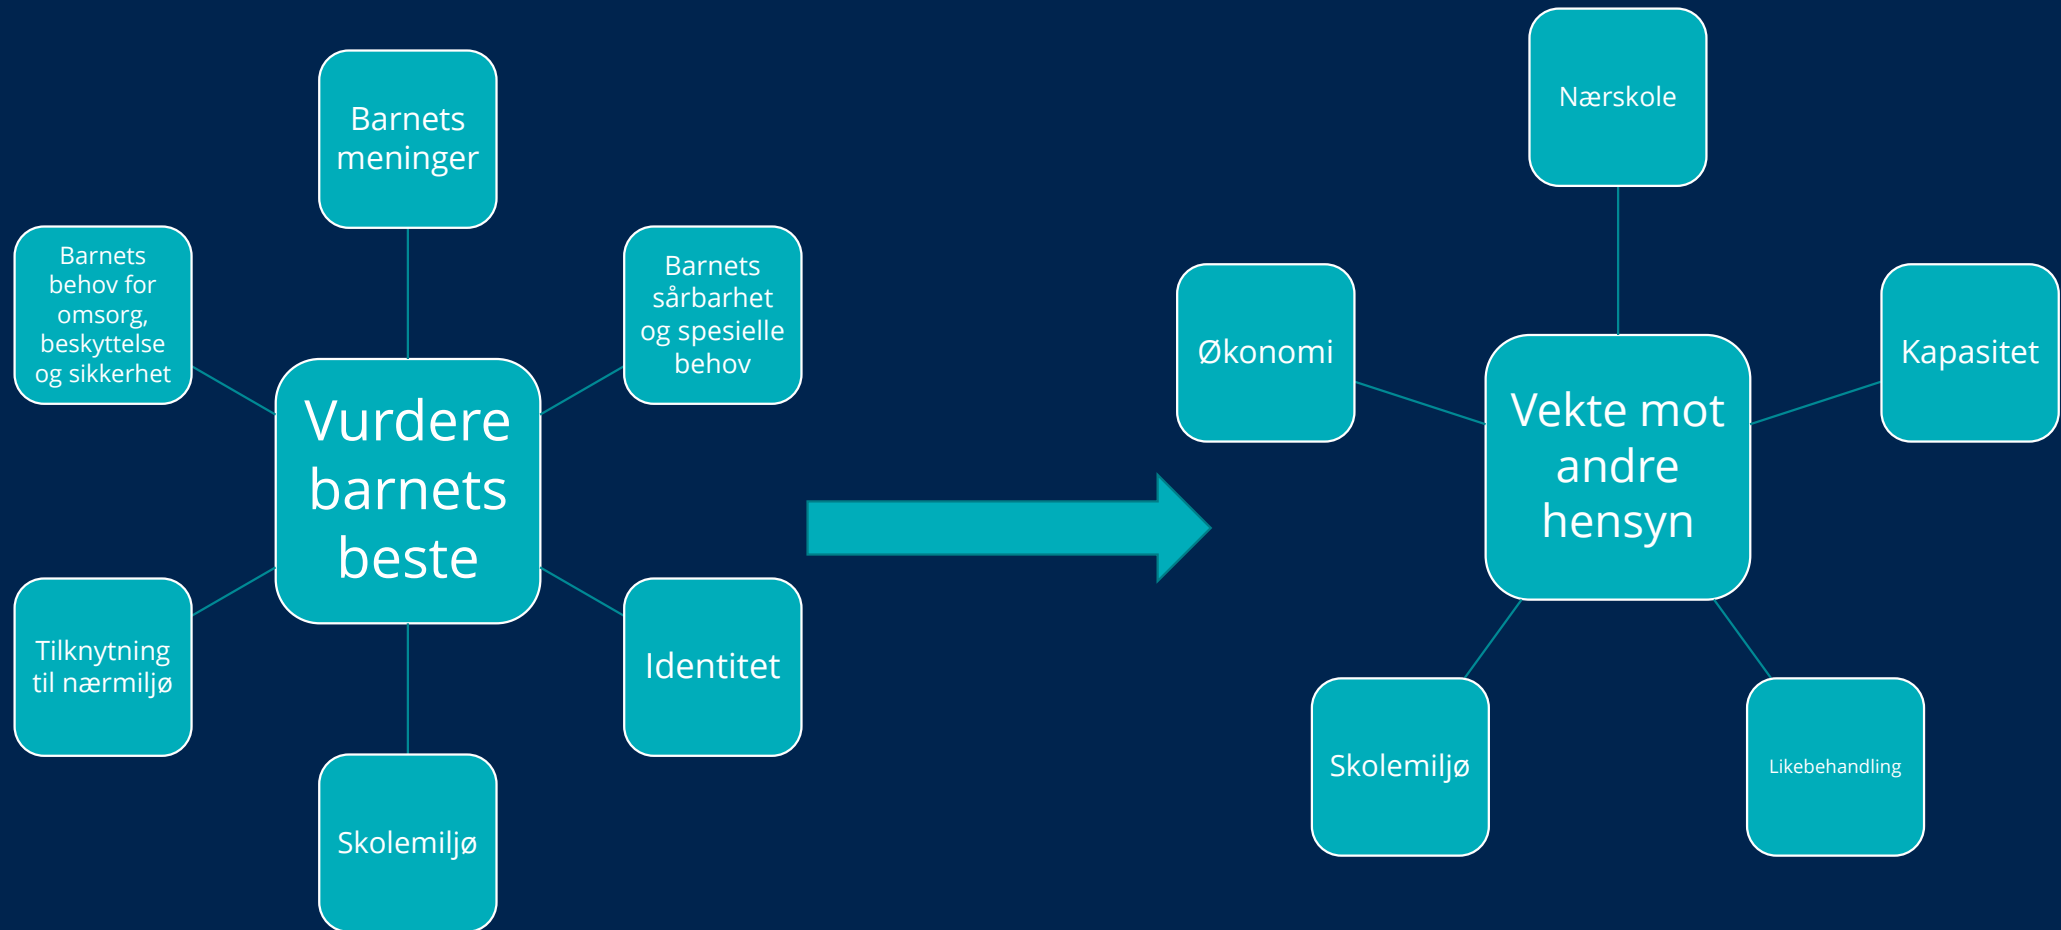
Vurdere barnets beste

Barnets meninger

Barnets sårbarhet og spesielle behov

Identitet

Skolemiljø

Tilknytning til nærmiljø

Barnets behov for omsorg, beskyttelse og sikkerhet

Vekte mot andre hensyn

Nærskole

Kapasitet

Likebehandling

Skolemiljø

Økonomi